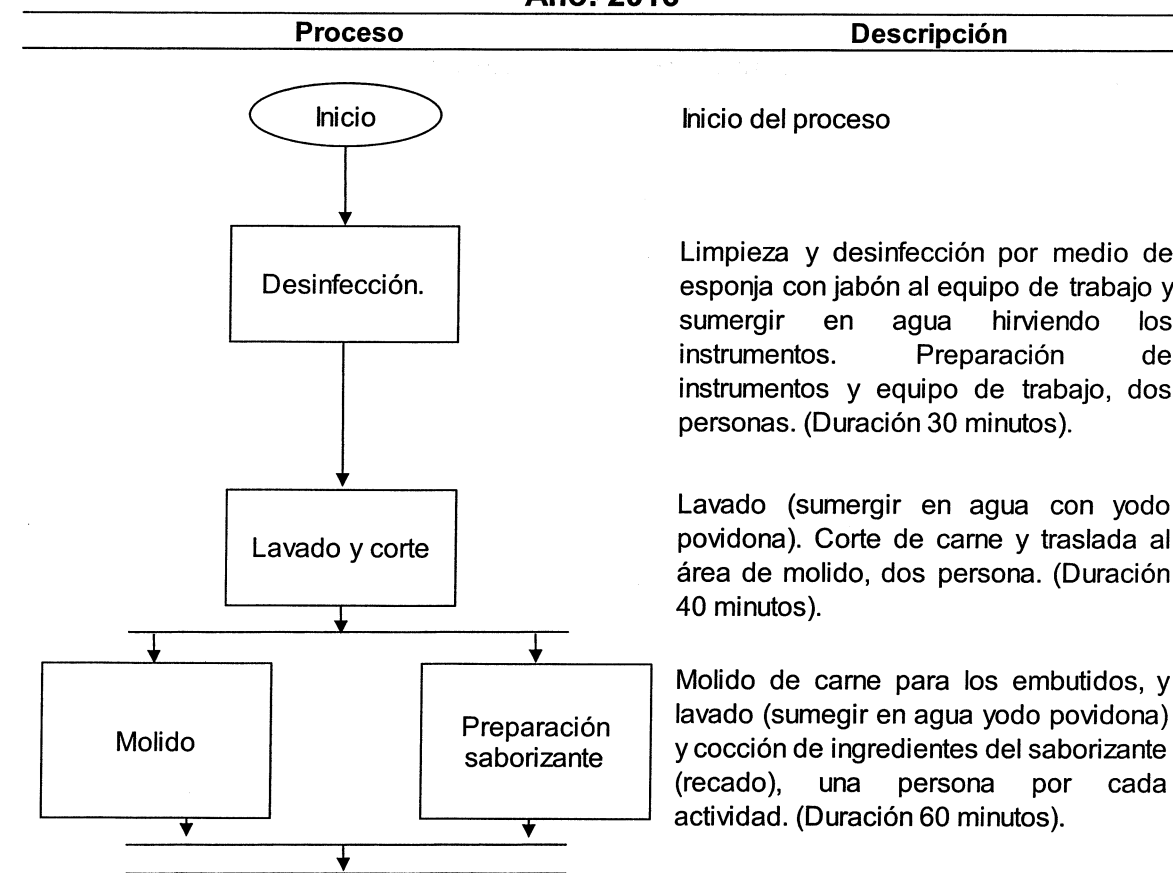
Año: 2016

| Proceso | Descripción |
|---|---|
| Inicio | Inicio del proceso |
| Desinfección. | Limpieza y desinfección por medio de esponja con jabón al equipo de trabajo y sumergir en agua hirviendo los instrumentos. Preparación de instrumentos y equipo de trabajo, dos personas. (Duración 30 minutos). |
| Lavado y corte | Lavado (sumergir en agua con yodo povidona). Corte de carne y traslada al área de molido, dos persona. (Duración 40 minutos). |
| Molido / Preparación saborizante | Molido de carne para los embutidos, y lavado (sumegir en agua yodo povidona) y cocción de ingredientes del saborizante (recado), una persona por cada actividad. (Duración 60 minutos). |